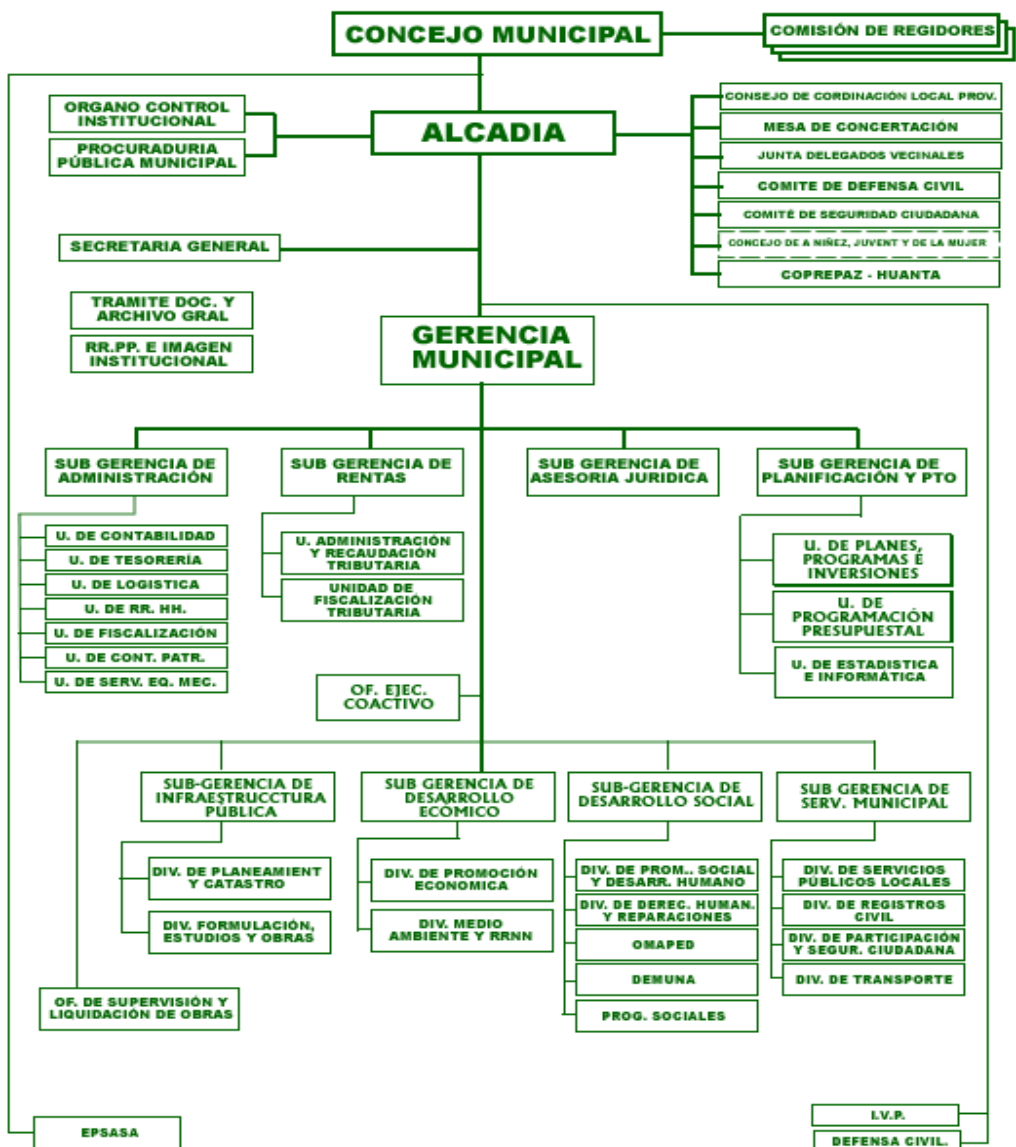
CONCEJO MUNICIPAL

COMISIÓN DE REGIDORES

ORGANO CONTROL INSTITUCIONAL

PROCURADURIA PÚBLICA MUNICIPAL

ALCADIA

CONSEJO DE CORDINACIÓN LOCAL PROV.

MESA DE CONCERTACIÓN

JUNTA DELEGADOS VECINALES

COMITE DE DEFENSA CIVIL

COMITÉ DE SEGURIDAD CIUDADANA

CONCEJO DE A NIÑEZ, JUVENT Y DE LA MUJER

COPREPAZ - HUANTA

SECRETARIA GENERAL

TRAMITE DOC. Y ARCHIVO GRAL

RR.PP. E IMAGEN INSTITUCIONAL

GERENCIA MUNICIPAL

SUB GERENCIA DE ADMINISTRACIÓN

SUB GERENCIA DE RENTAS

SUB GERENCIA DE ASESORIA JURIDICA

SUB GERENCIA DE PLANIFICACIÓN Y PTO

U. DE CONTABILIDAD

U. DE TESORERÍA

U. DE LOGISTICA

U. DE RR. HH.

U. DE FISCALIZACIÓN

U. DE CONT. PATR.

U. DE SERV. EQ. MEC.

U. ADMINISTRACIÓN Y RECAUDACIÓN TRIBUTARIA

UNIDAD DE FISCALIZACIÓN TRIBUTARIA

U. DE PLANES, PROGRAMAS E INVERSIONES

U. DE PROGRAMACIÓN PRESUPUESTAL

U. DE ESTADISTICA E INFORMÁTICA

OF. EJEC. COACTIVO

SUB-GERENCIA DE INFRAESTRUCCTURA PÚBLICA

SUB GERENCIA DE DESARROLLO ECÓMICO

SUB-GERENCIA DE DESARROLLO SOCIAL

SUB GERENCIA DE SERV. MUNICIPAL

DIV. DE PLANEAMIENT Y CATASTRO

DIV. FORMULACIÓN, ESTUDIOS Y OBRAS

DIV. DE PROMOCIÓN ECONOMICA

DIV. MEDIO AMBIENTE Y RRNN

DIV. DE PROM.. SOCIAL Y DESARR. HUMANO

DIV. DE DEREC. HUMAN. Y REPARACIONES

OMAPED

DEMUNA

PROG. SOCIALES

DIV. DE SERVICIOS PÚBLICOS LOCALES

DIV. DE REGISTROS CIVIL

DIV. DE PARTICIPACIÓN Y SEGUR. CIUDADANA

DIV. DE TRANSPORTE

OF. DE SUPERVISIÓN Y LIQUIDACIÓN DE OBRAS

EPSASA

I.V.P.

DEFENSA CIVIL.